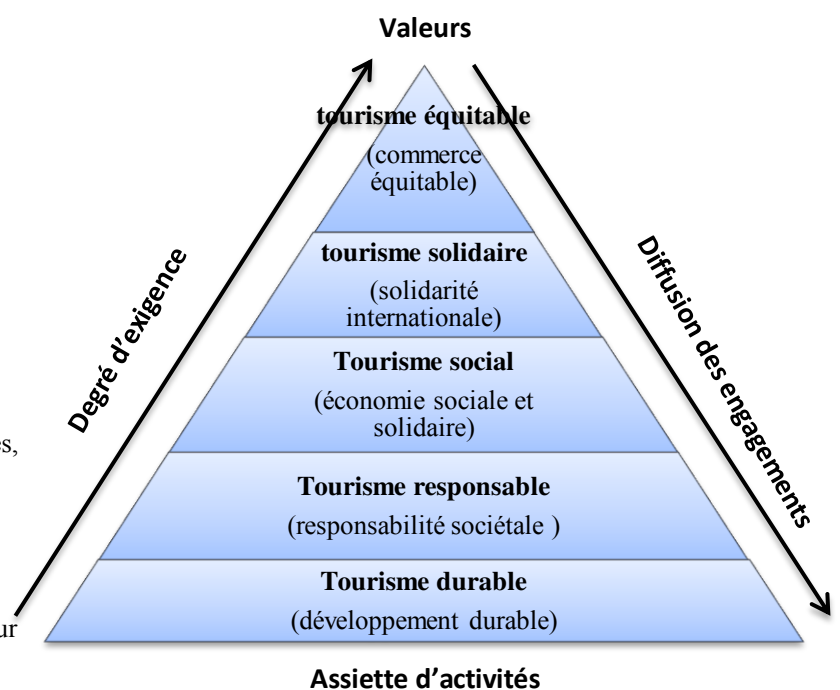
Valeurs

tourisme équitable
(commerce équitable)

tourisme solidaire
(solidarité internationale)

Tourisme social
(économie sociale et solidaire)

Tourisme responsable
(responsabilité sociétale )

Tourisme durable
(développement durable)

Degré d'exigence

Diffusion des engagements

es,

ur

Assiette d'activités